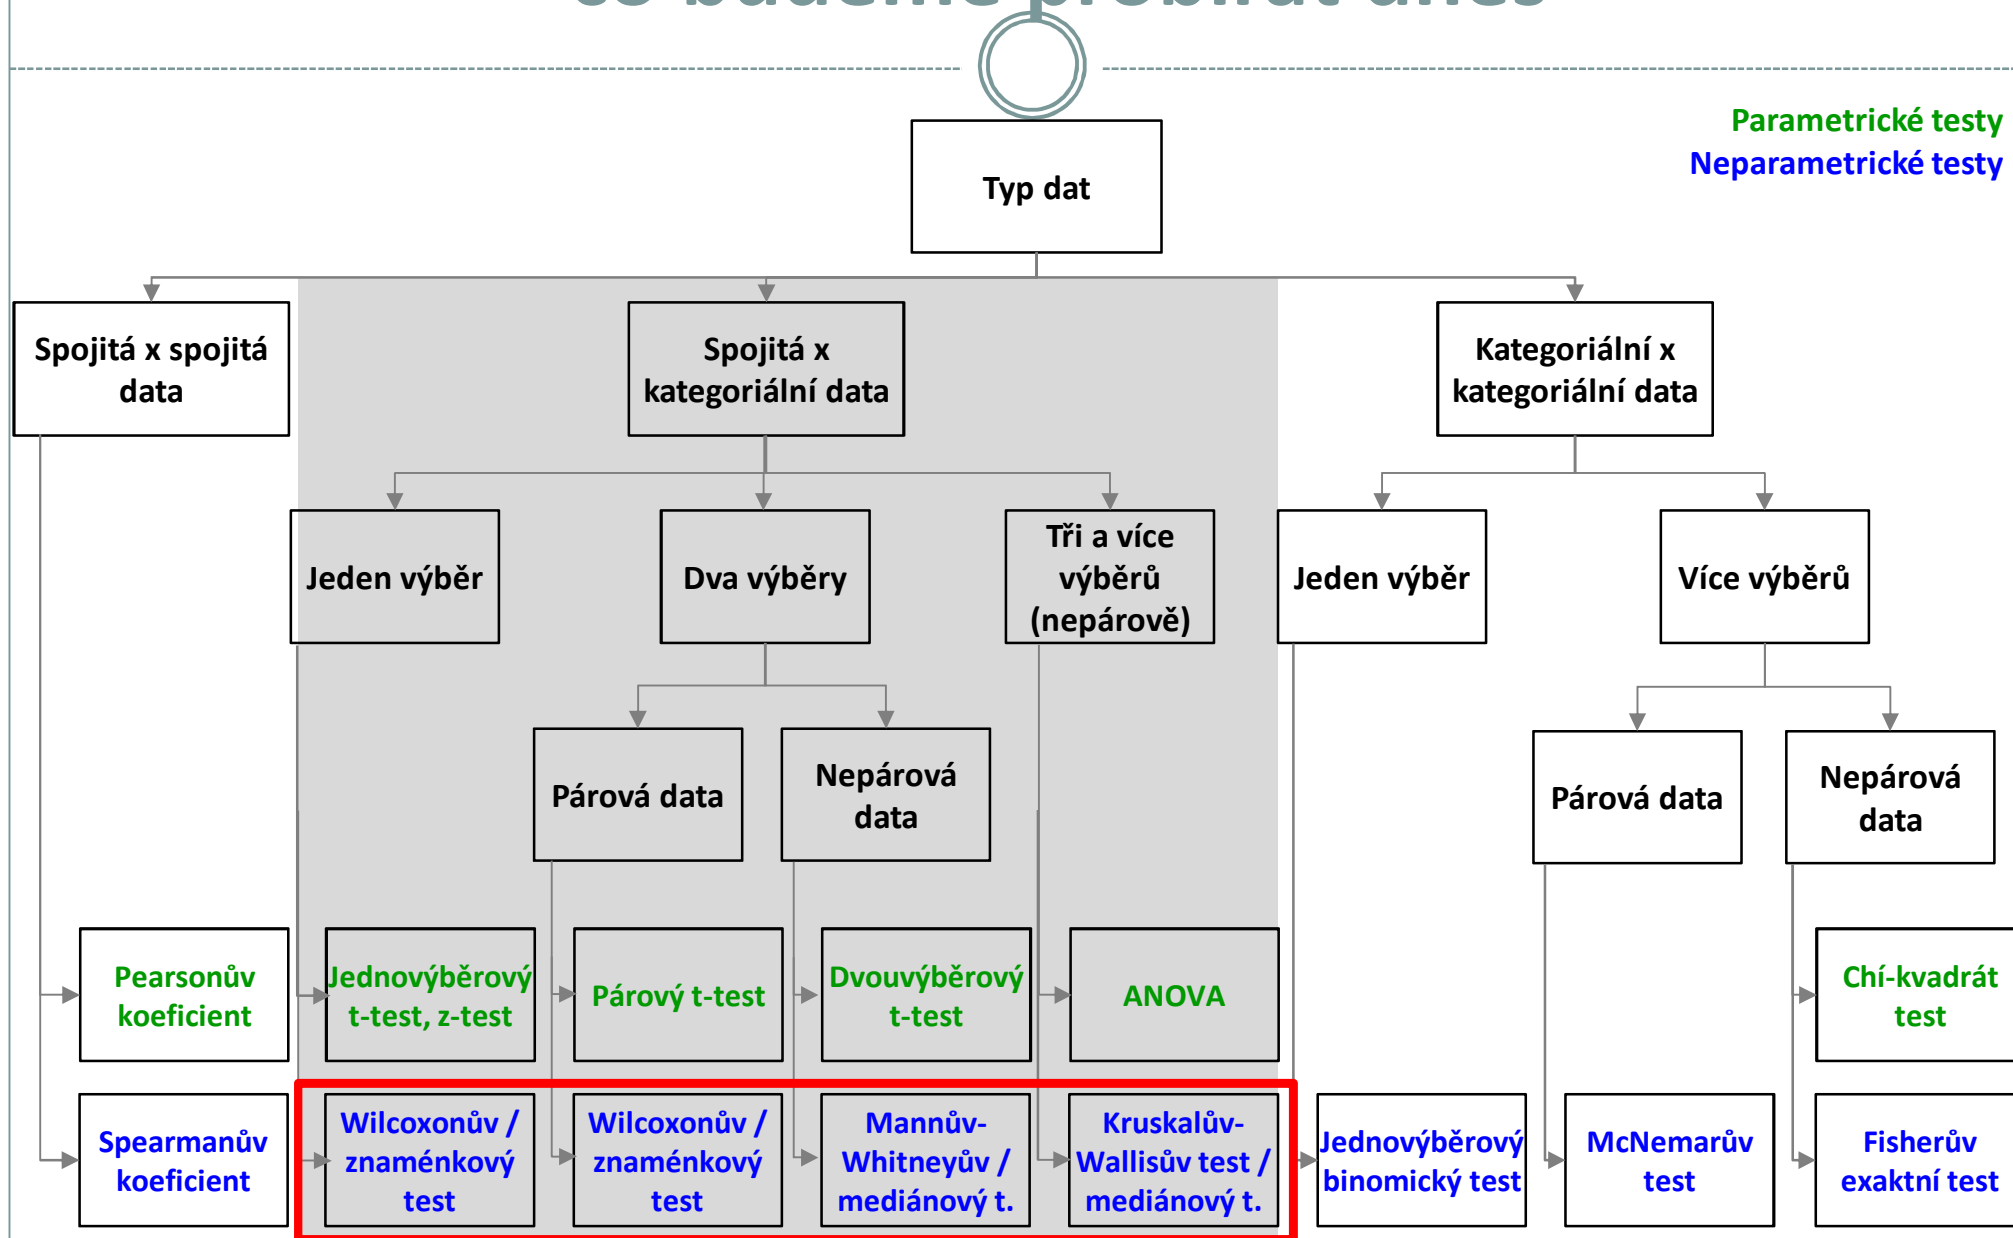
Parametrické testy
Neparametrické testy

Typ dat

Spojitá x spojitá data

Spojitá x kategoriální data

Kategoriální x kategoriální data

Jeden výběr

Dva výběry

Tři a více výběrů (nepárově)

Jeden výběr

Více výběrů

Párová data

Nepárová data

Párová data

Nepárová data

Pearsonův koeficient

Jednovýběrový t-test, z-test

Párový t-test

Dvouvýběrový t-test

ANOVA

Chí-kvadrát test

Spearmanův koeficient

Wilcoxonův / znaménkový test

Wilcoxonův / znaménkový test

Mannův-Whitneyův / mediánový t.

Kruskalův-Wallisův test / mediánový t.

Jednovýběrový binomický test

McNemarův test

Fisherův exaktní test